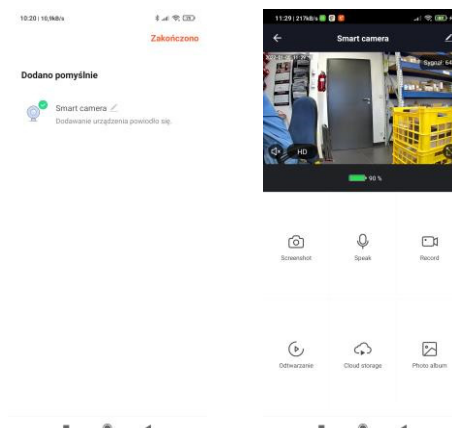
10:20 | 10,9kB/s

Zakończono

Dodano pomyślnie

Smart camera

Dodawanie urządzenia powiodło się.

11:29 | 217kB/s

Smart camera

Sygnał: 64

HD

90 %

Screenshot

Speak

Record

Odtwarzanie

Cloud storage

Photo album